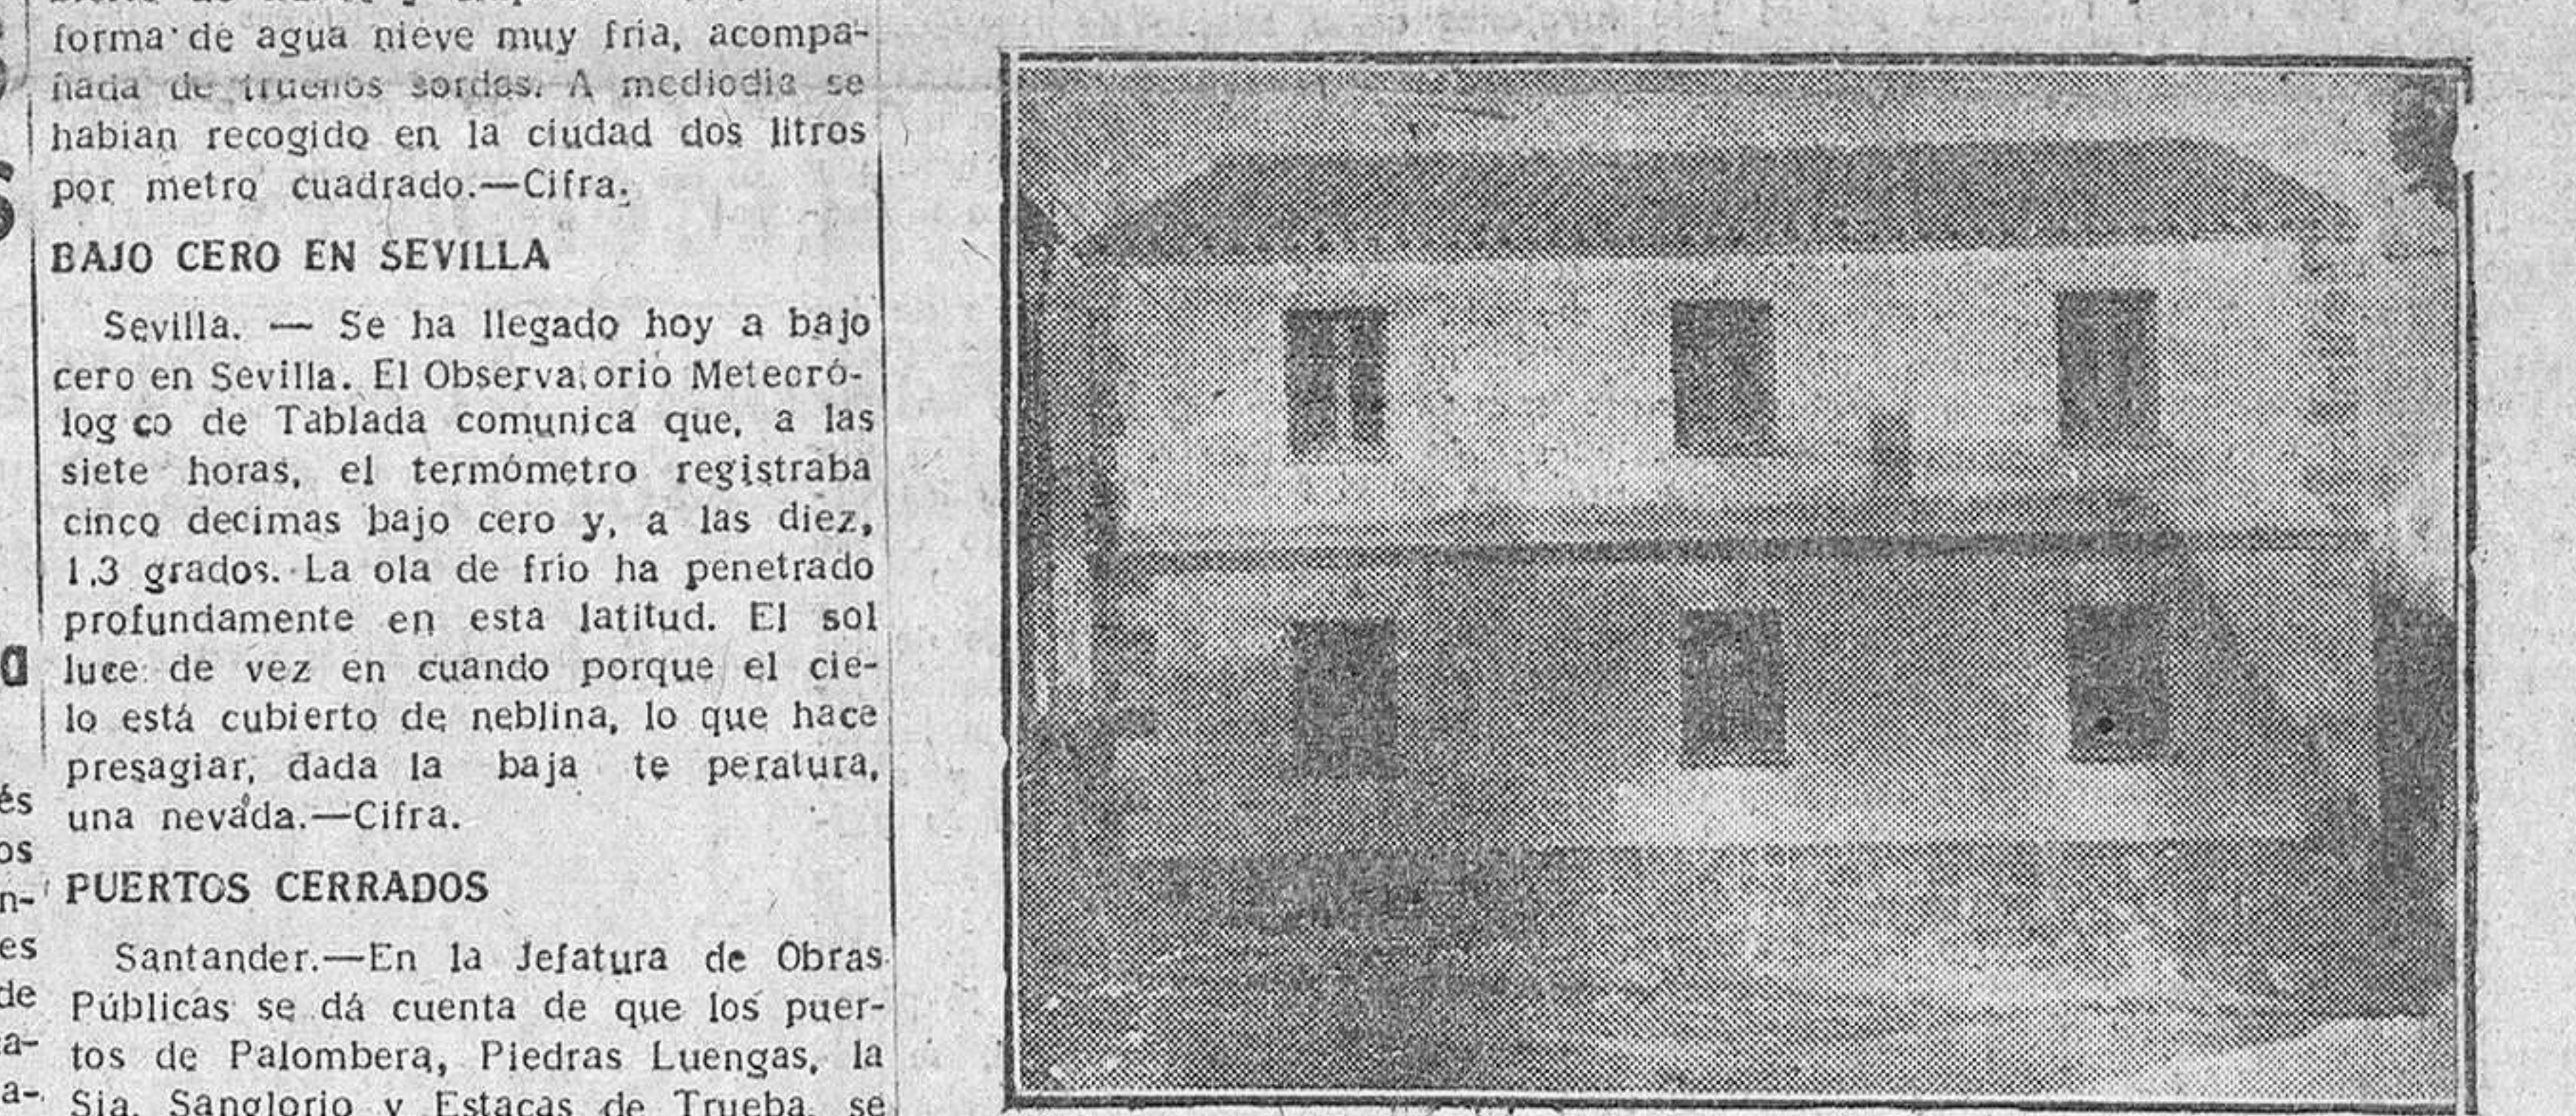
forma de agua nieve muy fria, acompañada de truenos sordos. A mediodia se habian recogido en la ciudad dos litros por metro cuadrado.—Cifra.

BAJO CERO EN SEVILLA

Sevilla. — Se ha llegado hoy a bajo cero en Sevilla. El Observa orio Meteorólog co de Tablada comunica que, a las siete horas, el termómetro registraba cinco decimas bajo cero y, a las diez, 1,3 grados. La ola de frio ha penetrado profundamente en esta latitud. El sol luce de vez en cuando porque el cielo está cubierto de neblina, lo que hace presagiar, dada la baja te peratura, una nevada.—Cifra.

PUERTOS CERRADOS

Santander.—En la Jefatura de Obras Públicas se dá cuenta de que los puertos de Palombera, Piedras Luengas, la Sia, Sanglorio y Estacas de Trueba, se

és
os
n-
es
de
a-
a-